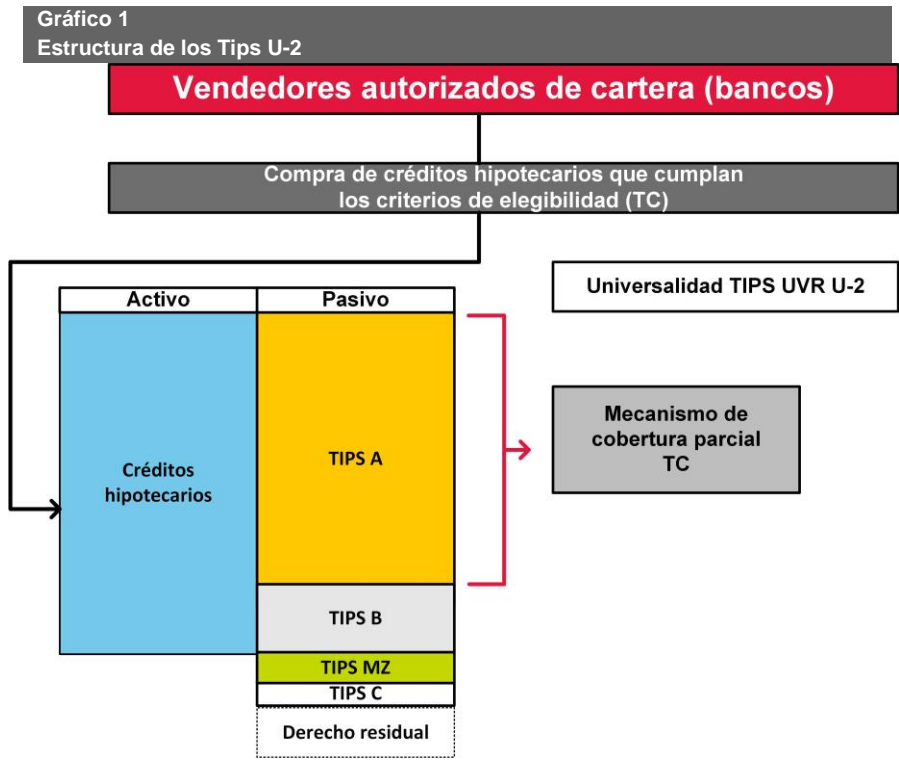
Gráfico 1
Estructura de los Tips U-2

Vendedores autorizados de cartera (bancos)

Compra de créditos hipotecarios que cumplan los criterios de elegibilidad (TC)

Universalidad TIPS UVR U-2

| Activo | Pasivo |
|---|---|
| Créditos hipotecarios | TIPS A |
| | TIPS B |
| | TIPS MZ |
| | TIPS C |

Derecho residual

Mecanismo de cobertura parcial TC